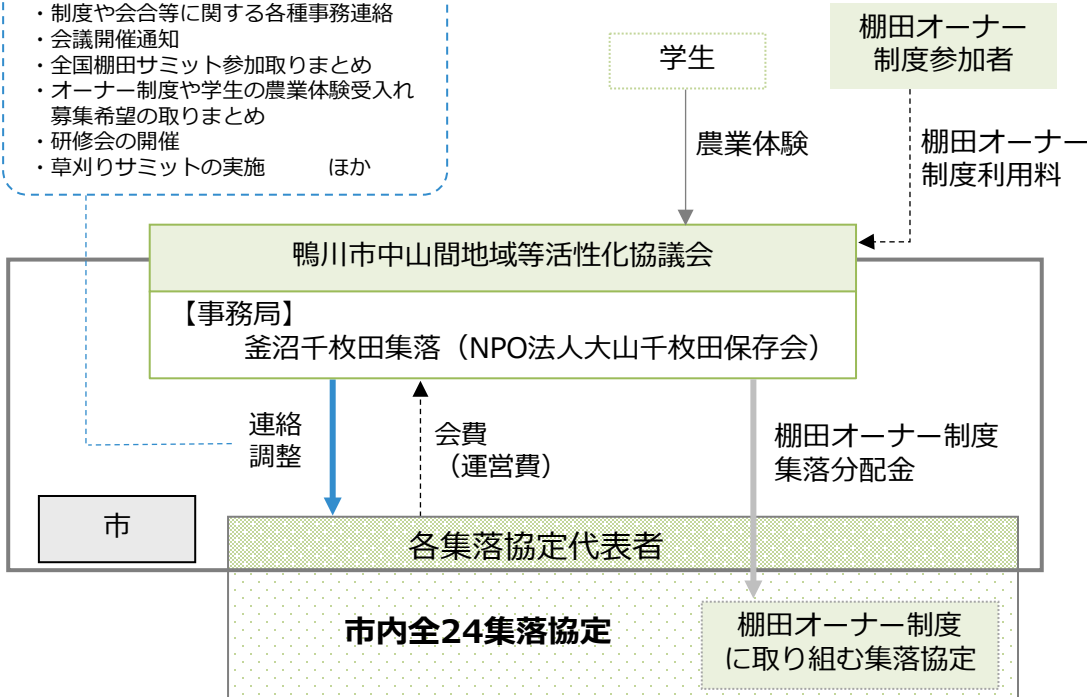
・制度や会合等に関する各種事務連絡
・会議開催通知
・全国棚田サミット参加取りまとめ
・オーナー制度や学生の農業体験受入れ募集希望の取りまとめ
・研修会の開催
・草刈りサミットの実施　ほか

学生

棚田オーナー制度参加者

農業体験

棚田オーナー制度利用料

鴨川市中山間地域等活性化協議会

【事務局】
釜沼千枚田集落（NPO法人大山千枚田保存会）

連絡調整

会費（運営費）

棚田オーナー制度集落分配金

市

各集落協定代表者

市内全24集落協定

棚田オーナー制度に取り組む集落協定